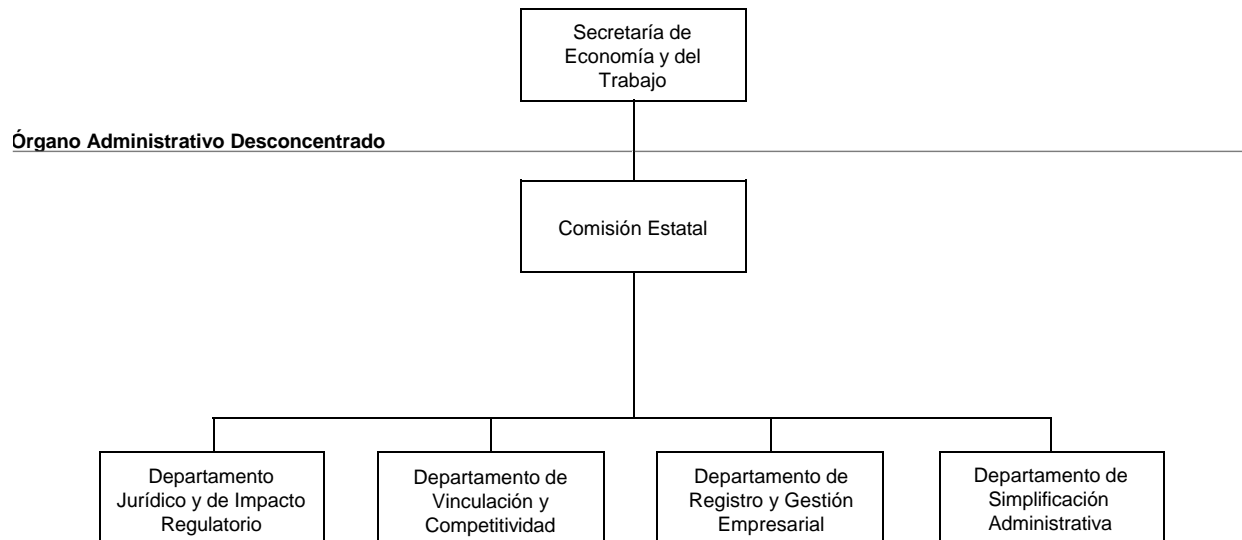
Secretaría de Economía y del Trabajo

Órgano Administrativo Desconcentrado

Comisión Estatal

Departamento Jurídico y de Impacto Regulatorio

Departamento de Vinculación y Competitividad

Departamento de Registro y Gestión Empresarial

Departamento de Simplificación Administrativa